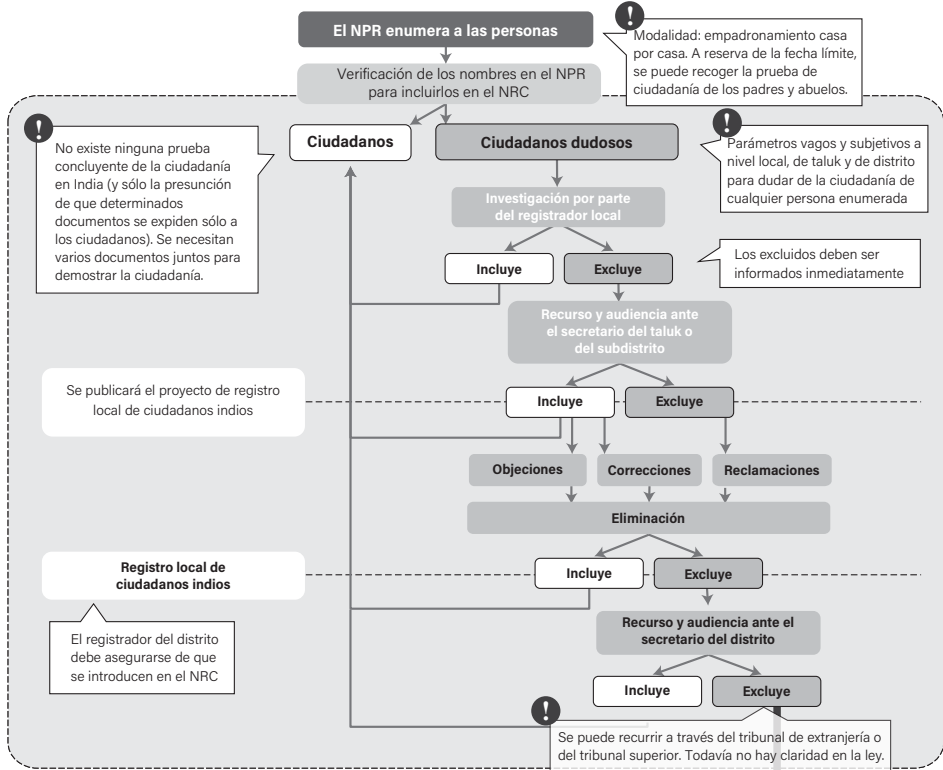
El NPR enumera a las personas

!

Modalidad: empadronamiento casa por casa. A reserva de la fecha límite, se puede recoger la prueba de ciudadanía de los padres y abuelos.

Verificación de los nombres en el NPR para incluirlos en el NRC

!

No existe ninguna prueba concluyente de la ciudadanía en India (y sólo la presunción de que determinados documentos se expiden sólo a los ciudadanos). Se necesitan varios documentos juntos para demostrar la ciudadanía.

Ciudadanos

Ciudadanos dudosos

!

Parámetros vagos y subjetivos a nivel local, de taluk y de distrito para dudar de la ciudadanía de cualquier persona enumerada

Investigación por parte del registrador local

Incluye

Excluye

Los excluidos deben ser informados inmediatamente

Recurso y audiencia ante el secretario del taluk o del subdistrito

Se publicará el proyecto de registro local de ciudadanos indios

Incluye

Excluye

Objeciones

Correcciones

Reclamaciones

Eliminación

Registro local de ciudadanos indios

Incluye

Excluye

El registrador del distrito debe asegurarse de que se introducen en el NRC

Recurso y audiencia ante el secretario del distrito

Incluye

Excluye

!

Se puede recurrir a través del tribunal de extranjería o del tribunal superior. Todavía no hay claridad en la ley.